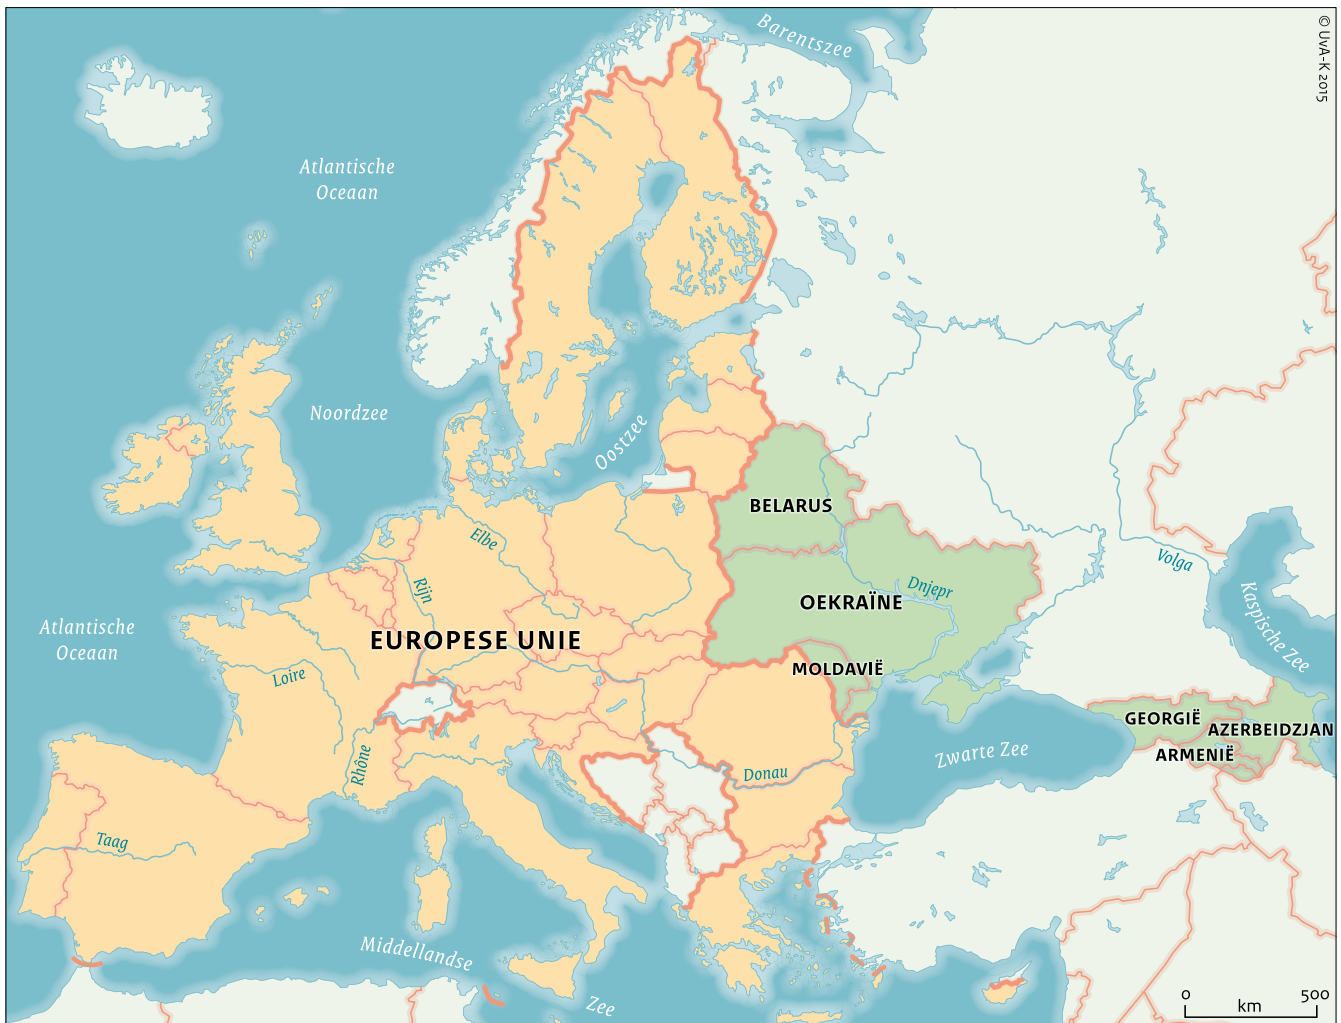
© UvA-K 2015

Barentszee

Atlantische Oceaan

Noordzee

Oostzee

BELARUS

Elbe

Rijn

Volga

Kaspische Zee

Dnjepr

OEKRAÏNE

Atlantische Oceaan

EUROPESE UNIE

Loire

MOLDAVIË

GEORGIË

AZERBEIDZJAN

ARMENIË

Rhône

Donau

Zwarte Zee

Taag

Middellandse Zee

0 km 500